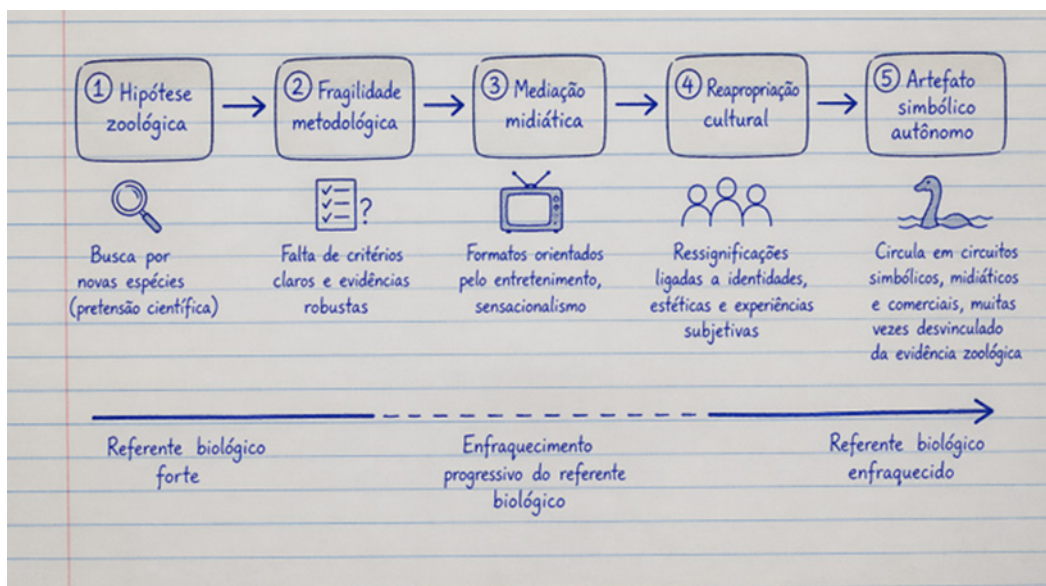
① Hipótese zoológica

② Fragilidade metodológica

③ Mediação midiática

④ Reapropriação cultural

⑤ Artefato simbólico autônomo

Busca por novas espécies (pretensão científica)

Falta de critérios claros e evidências robustas

Formatos orientados pelo entretenimento, sensacionalismo

Ressignificações ligadas a identidades, estéticas e experiências subjetivas

Circula em circuitos simbólicos, midiáticos e comerciais, muitas vezes desvinculado da evidência zoológica

Referente biológico forte

Enfraquecimento progressivo do referente biológico

Referente biológico enfraquecido